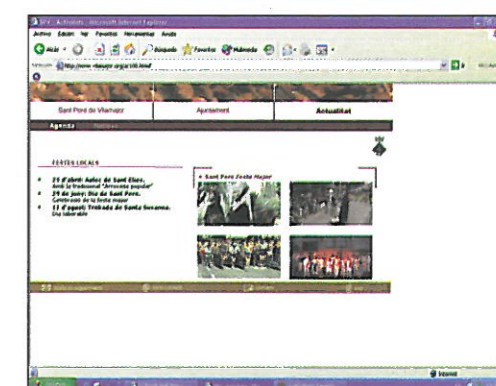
SPV - Actualitat - Microsoft Internet Explorer

Archivo Edición Ver Favoritos Herramientas Ayuda

Atrás Búsqueda Favoritos Multimedia

Dirección http://www.vilamajor.org/actualitat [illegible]

Sant Pere de Vilamajor

Ajuntament

Actualitat

Agenda Notícies

FESTES LOCALS

23 d'abril: Aplec de Sant Elies. Amb la tradicional "Arrossada popular"

29 de juny: Dia de Sant Pere. Celebració de la festa major

11 d'agost: Trobada de Santa Susanna. Dia laborable

Sant Pere festa major

Internet